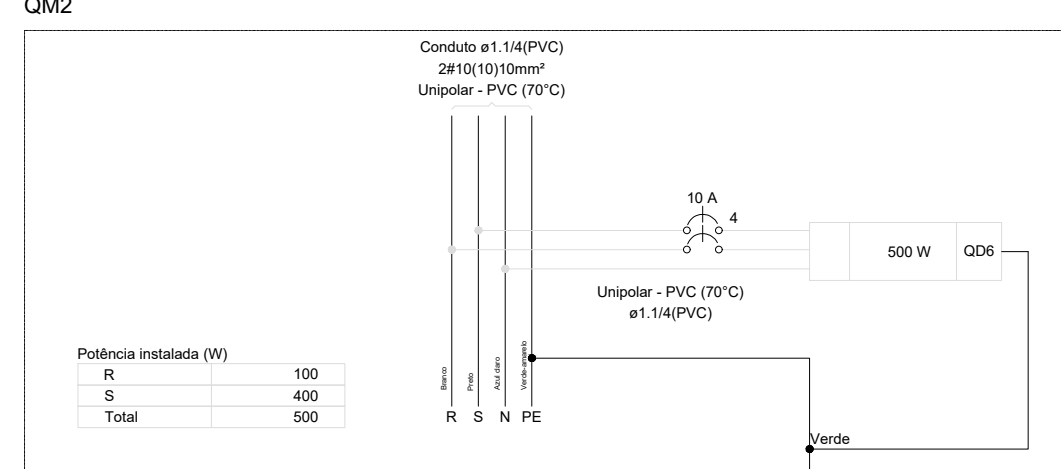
QM2

Conduto ø1.1/4(PVC)
2#10(10)10mm²
Unipolar - PVC (70°C)

10 A
4

500 W
QD6

Unipolar - PVC (70°C)
ø1.1/4(PVC)

Potência instalada (W)

| | |
|---|---|
| R | 100 |
| S | 400 |
| Total | 500 |

Branco
Preto
Azul claro
Verde-amarelo

R S N PE

Verde